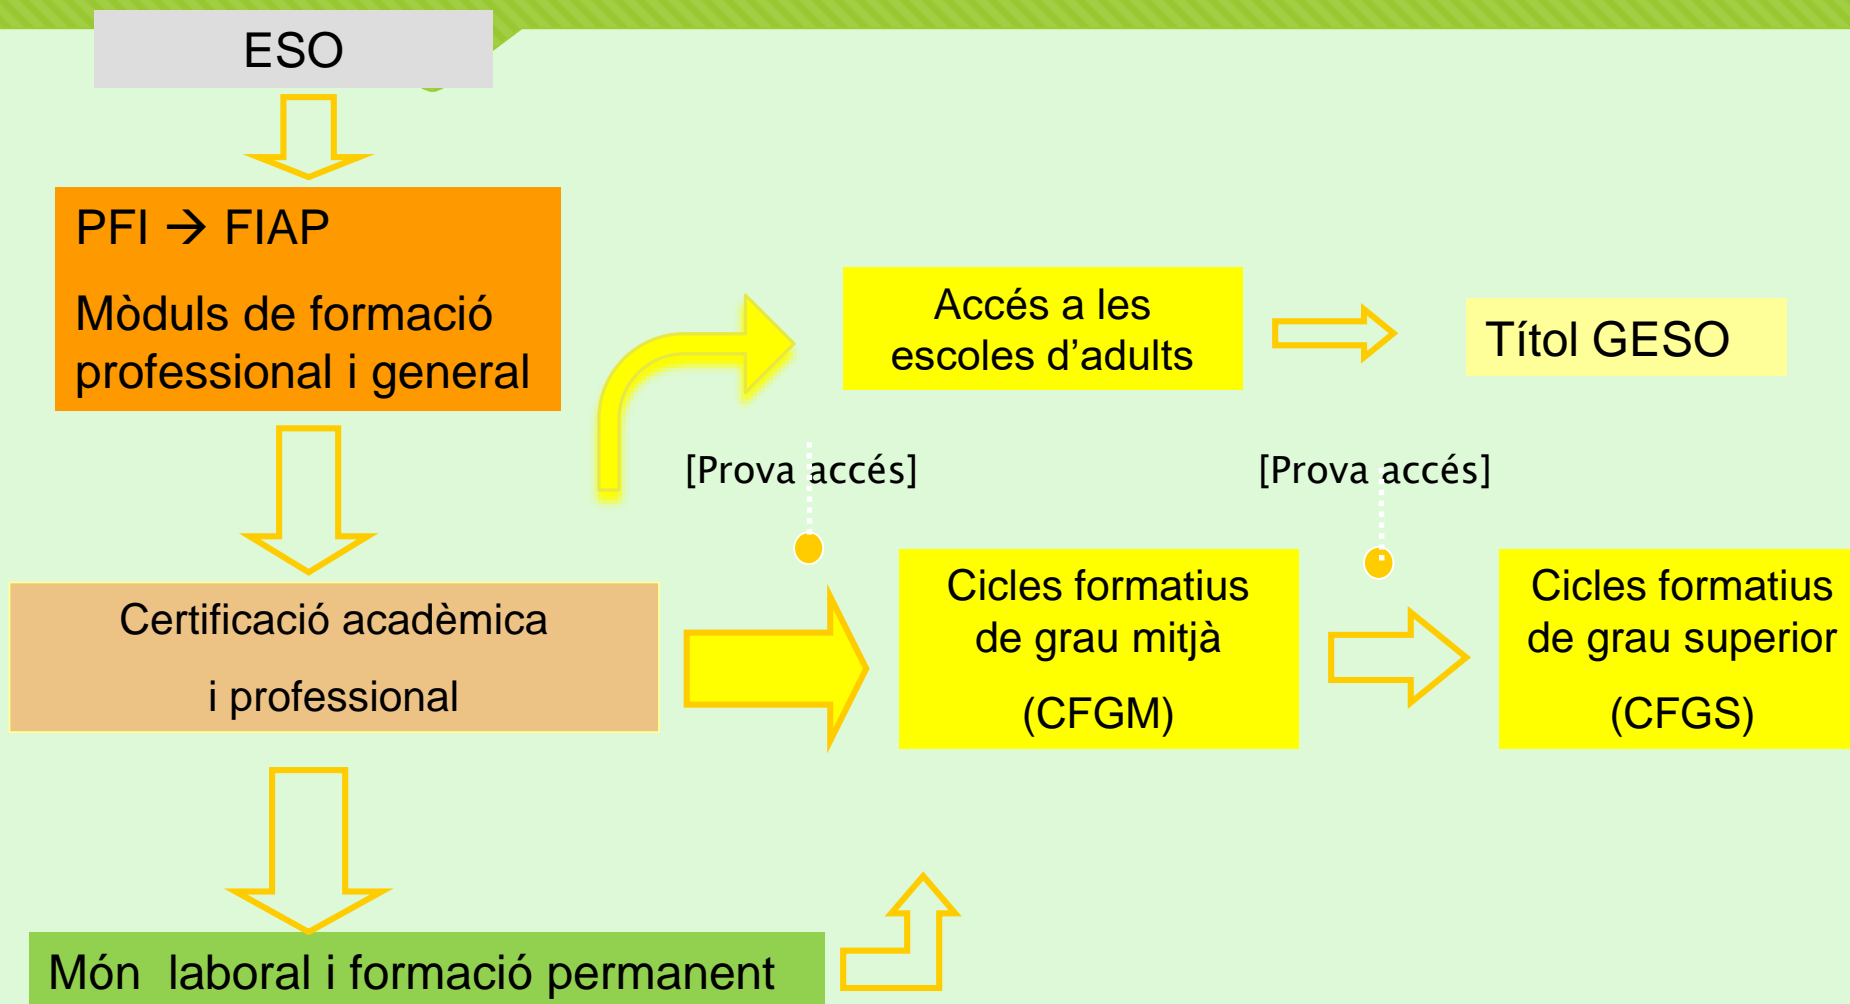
ESO

PFI → FIAP

Mòduls de formació professional i general

Accés a les escoles d'adults

Títol GESO

[Prova accés]

[Prova accés]

Certificació acadèmica

i professional

Cicles formatius de grau mitjà

(CFGM)

Cicles formatius de grau superior

(CFGS)

Món laboral i formació permanent